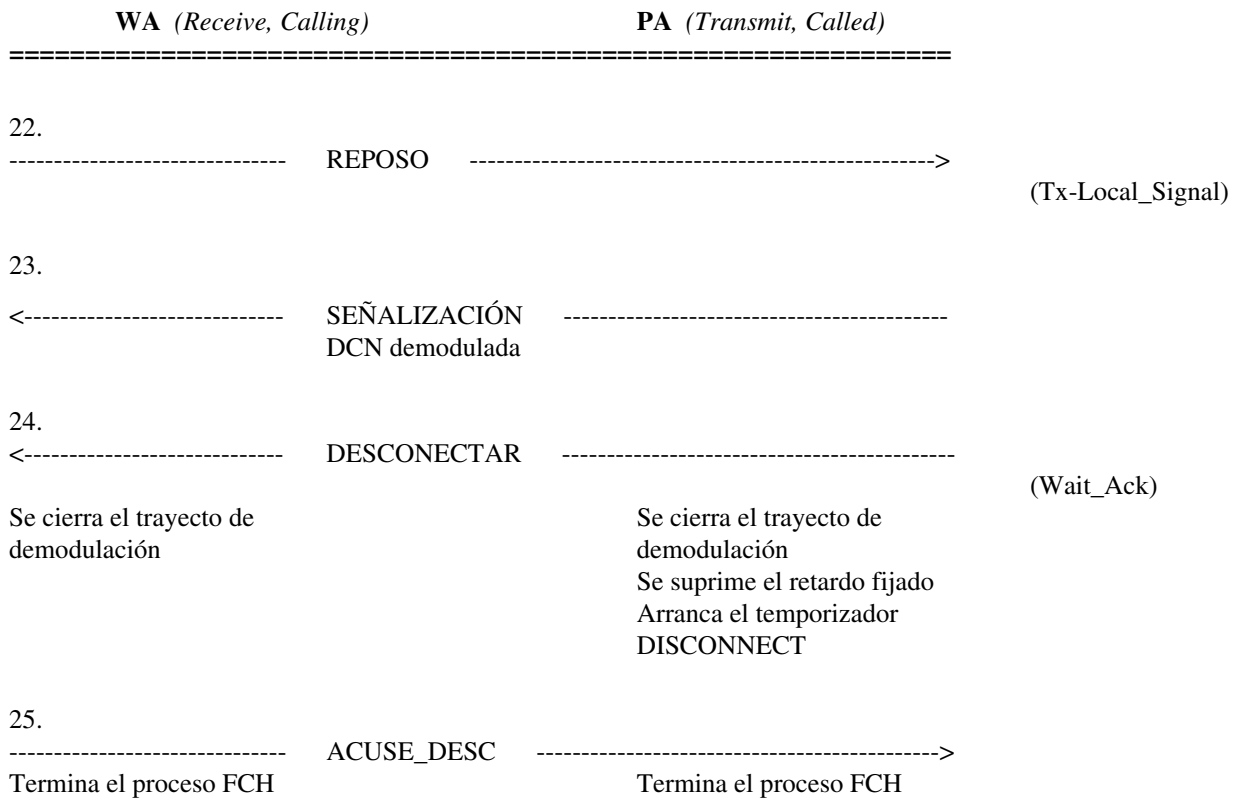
**WA** *(Receive, Calling)* **PA** *(Transmit, Called)*
==========================================================

22.
------------------------------ REPOSO -------------------------------------------------->
(Tx-Local_Signal)

23.
<----------------------------- SEÑALIZACIÓN DCN demodulada ------------------------------------------

24.
<----------------------------- DESCONECTAR -------------------------------------------
(Wait_Ack)

Se cierra el trayecto de demodulación

Se cierra el trayecto de demodulación
Se suprime el retardo fijado
Arranca el temporizador DISCONNECT

25.
------------------------------ ACUSE_DESC ------------------------------------------>
Termina el proceso FCH

Termina el proceso FCH